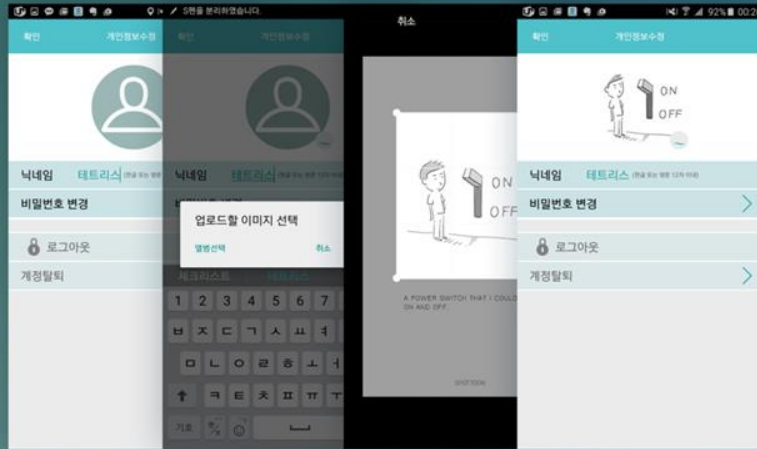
확인 개인정보수정

닉네임 테트리스

비밀번호 변경

로그아웃

계정탈퇴

S펜을 분리하였습니다.

확인 개인정보수정

닉네임 테트리스

업로드할 이미지 선택

앨범선택 취소

체크리스트 테트리스

1 2 3 4 5 6 7

ㅂ ㅈ ㄷ ㄱ ㅅ ㅛ ㅕ

ㅁ ㄴ ㅇ ㄹ ㅎ ㅗ ㅓ

ㅋ ㅌ ㅊ ㅍ ㅠ ㅜ

기호

취소

ON

OFF

A POWER SWITCH THAT I COULD ON AND OFF.

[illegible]

92% 00:2

확인 개인정보수정

ON

OFF

닉네임 테트리스

비밀번호 변경

로그아웃

계정탈퇴